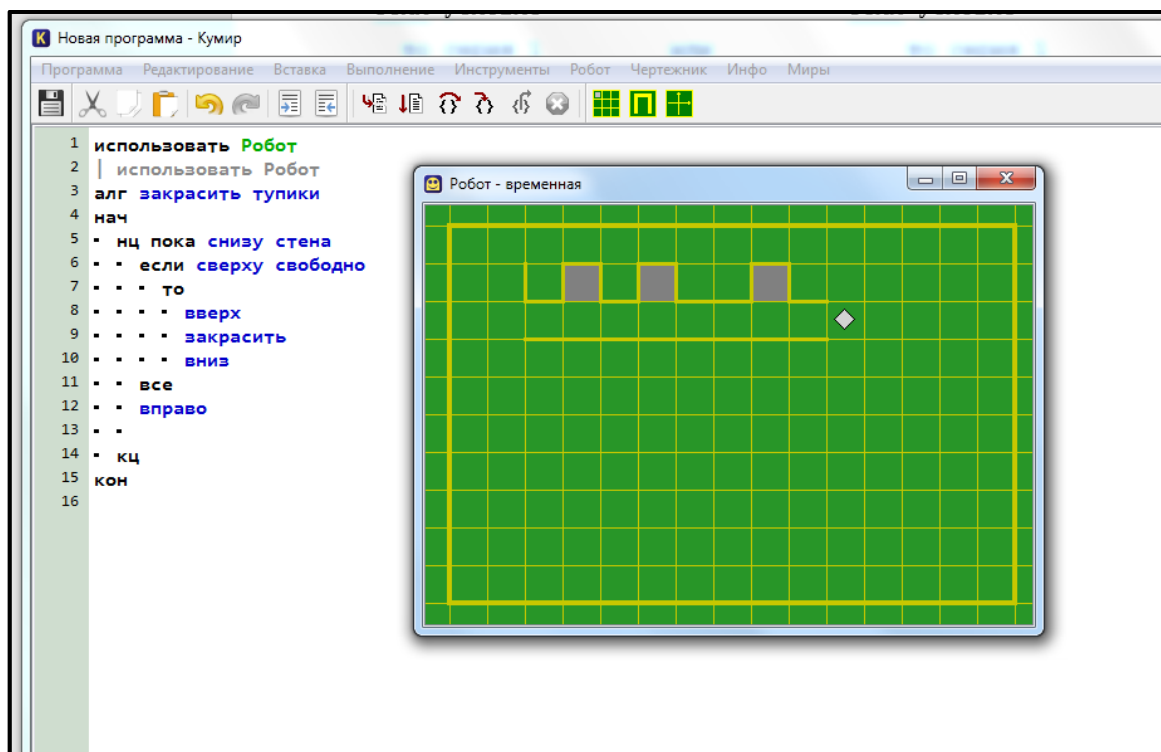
Новая программа - Кумир

Программа Редактирование Вставка Выполнение Инструменты Робот Чертежник Инфо Миры

1 использовать Робот
2 | использовать Робот
3 алг закрасить тупики
4 нач
5 · нц пока снизу стена
6 · · если сверху свободно
7 · · · то
8 · · · · вверх
9 · · · · закрасить
10 · · · · вниз
11 · · все
12 · · вправо
13 · ·
14 · кц
15 кон
16

Робот - временная